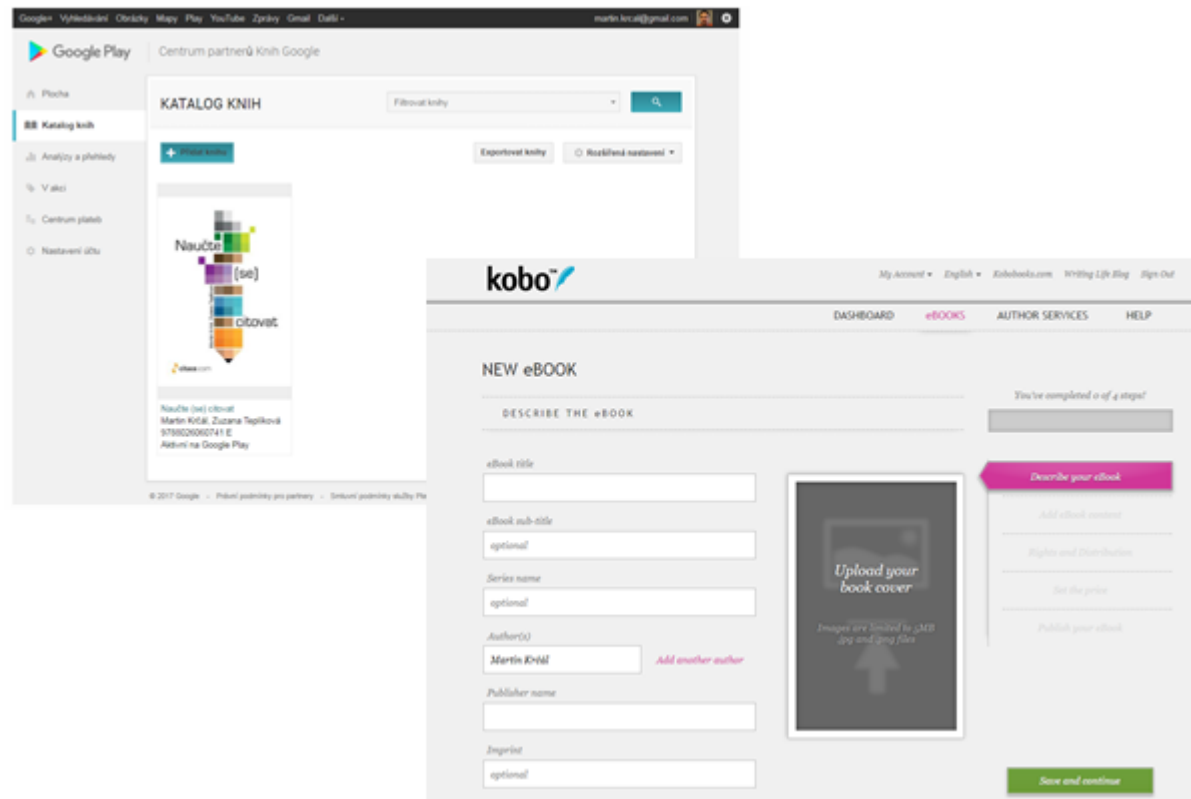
Google+ Vyhledávání Obrázky Mapy Play YouTube Zprávy Gmail Další ▾ martin.krcal@gmail.com

Google Play Centrum partnerů Knih Google

Plocha
Katalog knih
Analýzy a přehledy
V akci
Centrum plateb
Nastavení účtu

KATALOG KNIH
Filtrovat knihy

Přidat knihu
Exportovat knihy
Rozšířená nastavení ▾

Naučte (se) citovat
citace.com

Naučte (se) citovat
Martin Krčál, Zuzana Teplíková
9788026060741 E
Aktivní na Google Play

© 2017 Google · Právní podmínky pro partnery · Smluvní podmínky služby Play

kobo
My Account ▾ English ▾ Kobobooks.com Writing Life Blog Sign Out

DASHBOARD eBOOKS AUTHOR SERVICES HELP

NEW eBOOK

DESCRIBE THE eBOOK

eBook title

eBook sub-title
optional

Series name
optional

Author(s)
Martin Krčál
Add another author

Publisher name

Imprint
optional

Upload your book cover
Images are limited to 5MB jpg and png files

You've completed 0 of 4 steps!

Describe your eBook
Add eBook content
Rights and Distribution
Set the price
Publish your eBook

Save and continue